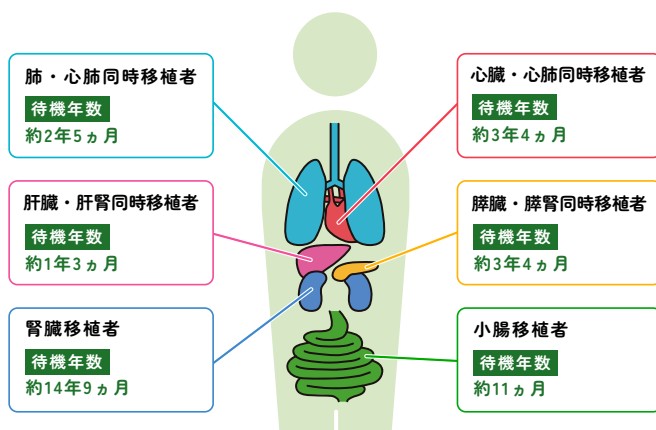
肺・心肺同時移植者
待機年数
約2年5ヵ月

肝臓・肝腎同時移植者
待機年数
約1年3ヵ月

腎臓移植者
待機年数
約14年9ヵ月

心臓・心肺同時移植者
待機年数
約3年4ヵ月

膵臓・膵腎同時移植者
待機年数
約3年4ヵ月

小腸移植者
待機年数
約11ヵ月